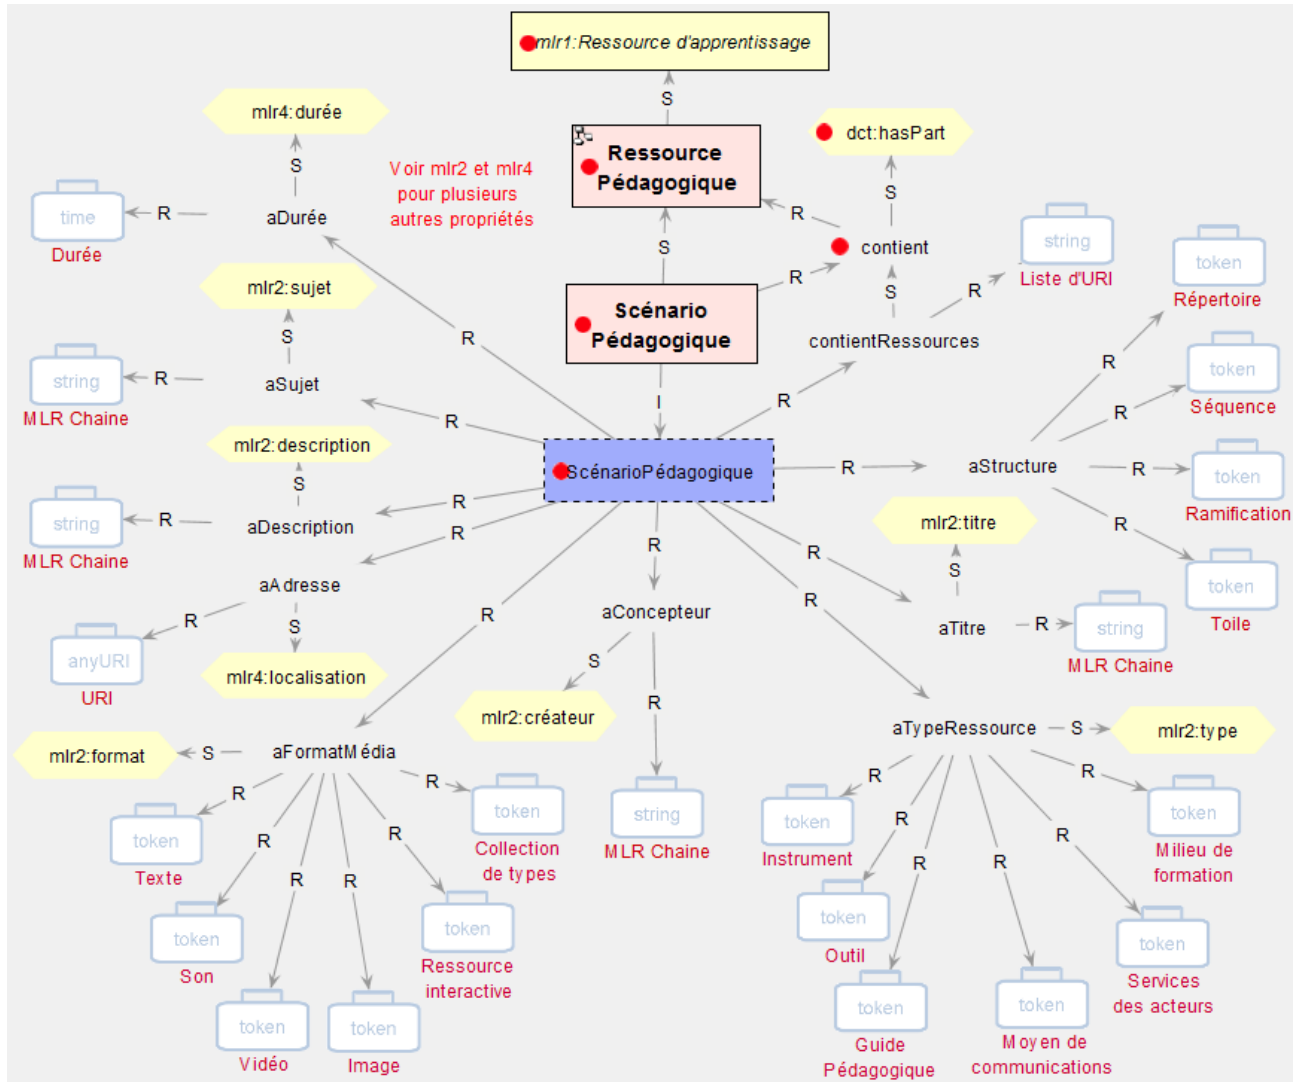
mlr1:Ressource d'apprentissage

S

Ressource Pédagogique

mlr4:durée

S

Voir mlr2 et mlr4 pour plusieurs autres propriétés

dct:hasPart

S

time

R

aDurée

Durée

R

contient

S

string

Liste d'URI

token

Répertoire

mlr2:sujet

S

R

Scénario Pédagogique

R

S

R

string

R

aSujet

MLR Chaine

contientRessources

R

token

Séquence

R

I

R

R

mlr2:description

ScénarioPédagogique

S

R

R

aStructure

R

token

Ramification

string

R

aDescription

R

MLR Chaine

mlr2:titre

R

R

aAdresse

R

S

R

token

Toile

anyURI

R

S

aConcepteur

R

aTitre

R

string

URI

mlr4:localisation

MLR Chaine

R

S

R

mlr2:créateur

aTypeRessource

S

mlr2:type

mlr2:format

S

aFormatMédia

R

token

R

R

token

R

string

token

R

Collection de types

MLR Chaine

Instrument

token

Milieu de formation

Texte

R

R

R

R

R

R

R

R

token

token

Outil

token

Son

token

Ressource interactive

R

Services des acteurs

token

token

token

token

Vidéo

Image

Guide Pédagogique

Moyen de communications